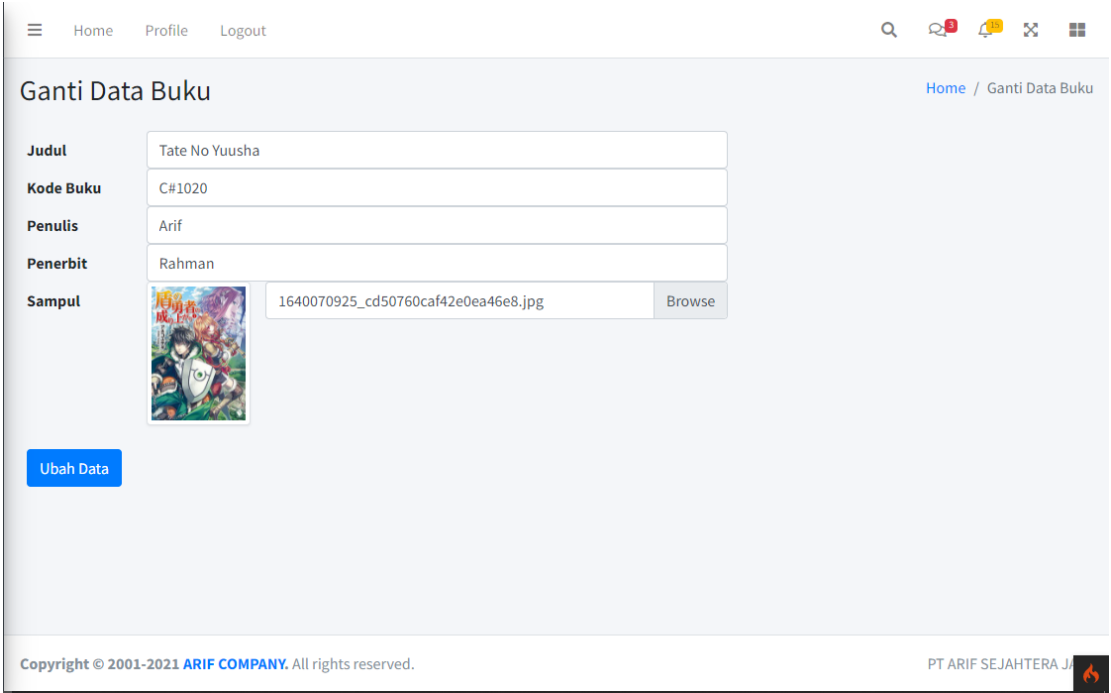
Home Profile Logout

3 15

Ganti Data Buku

Home / Ganti Data Buku

Judul Tate No Yuusha

Kode Buku C#1020

Penulis Arif

Penerbit Rahman

Sampul 1640070925_cd50760caf42e0ea46e8.jpg Browse

Ubah Data

Copyright © 2001-2021 ARIF COMPANY. All rights reserved.

PT ARIF SEJAHTERA J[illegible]